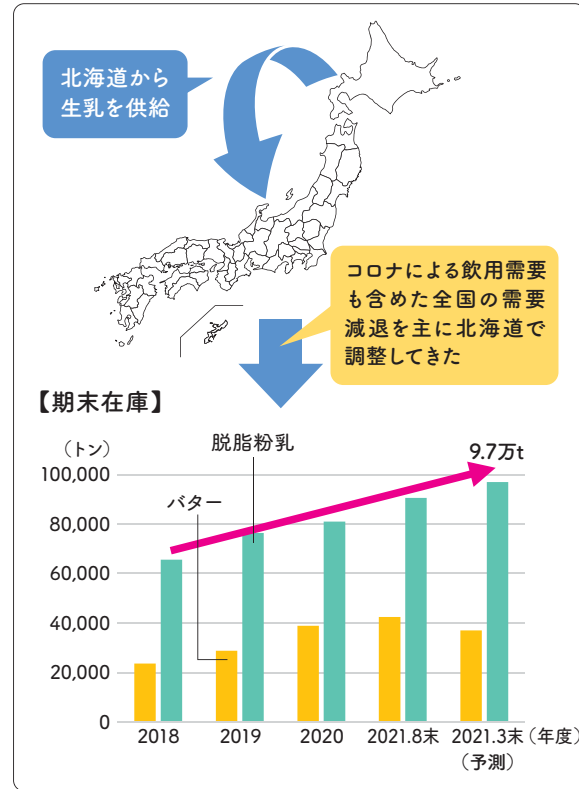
北海道から生乳を供給

コロナによる飲用需要も含めた全国の需要減退を主に北海道で調整してきた

【期末在庫】

（トン）

脱脂粉乳

9.7万t

バター

100,000
80,000
60,000
40,000
20,000
0

2018 2019 2020 2021.8末 2021.3末（年度）
（予測）